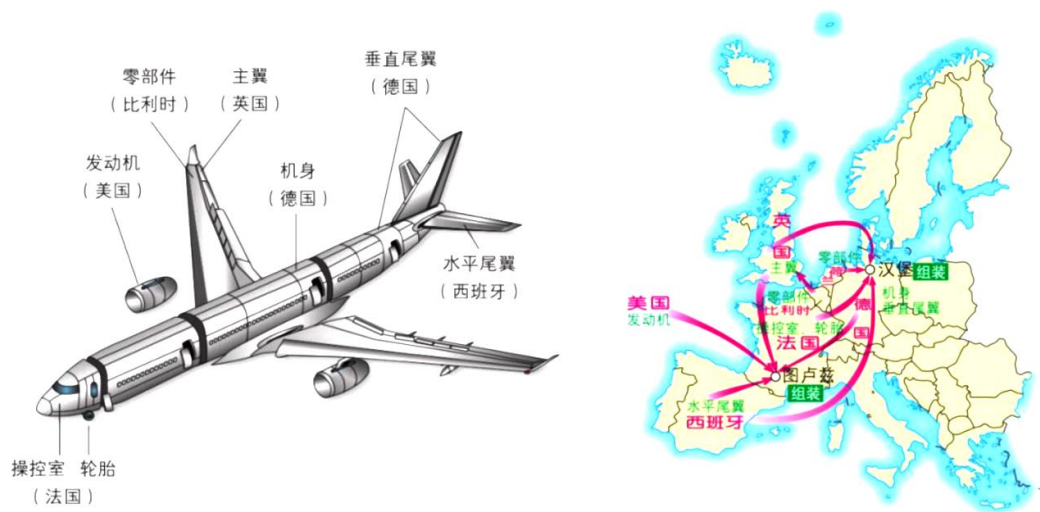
零部件
（比利时）

主翼
（英国）

垂直尾翼
（德国）

发动机
（美国）

机身
（德国）

水平尾翼
（西班牙）

操控室
（法国）

轮胎

英国
主翼

零部件
荷

汉堡
组装

美国
发动机

零部件
比利时

德国
机身
垂直尾翼

操控室、轮胎
法国

图卢兹
组装

水平尾翼
西班牙